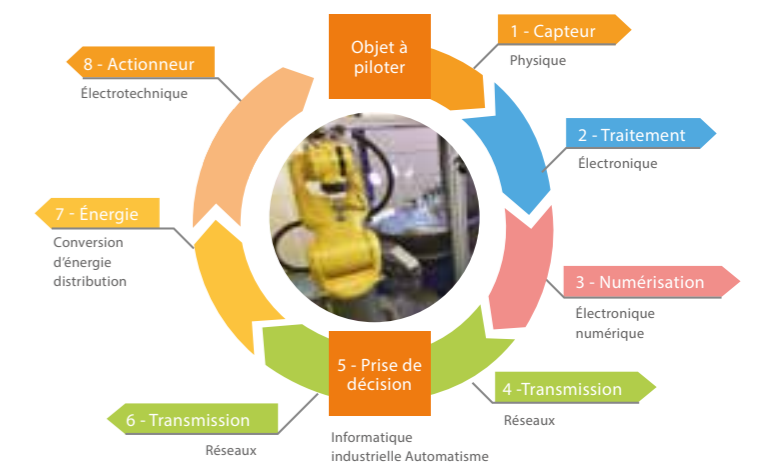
Objet à piloter

1 - Capteur
Physique

2 - Traitement
Électronique

3 - Numérisation
Électronique numérique

4 -Transmission
Réseaux

5 - Prise de décision
Informatique industrielle Automatisme

6 - Transmission
Réseaux

7 - Énergie
Conversion d'énergie distribution

8 - Actionneur
Électrotechnique